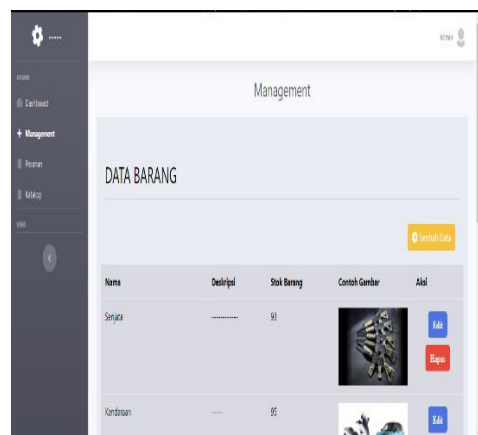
Admin

Dashboard

Management

Pesanan

Katalog

Management

DATA BARANG

Tambah Data

| Nama | Deskripsi | Stok Barang | Contoh Gambar | Aksi |
|---|---|---|---|---|
| Senjata | ------------ | 93 | | Edit Hapus |
| Kendaraan | ---- | 95 | | Edit |